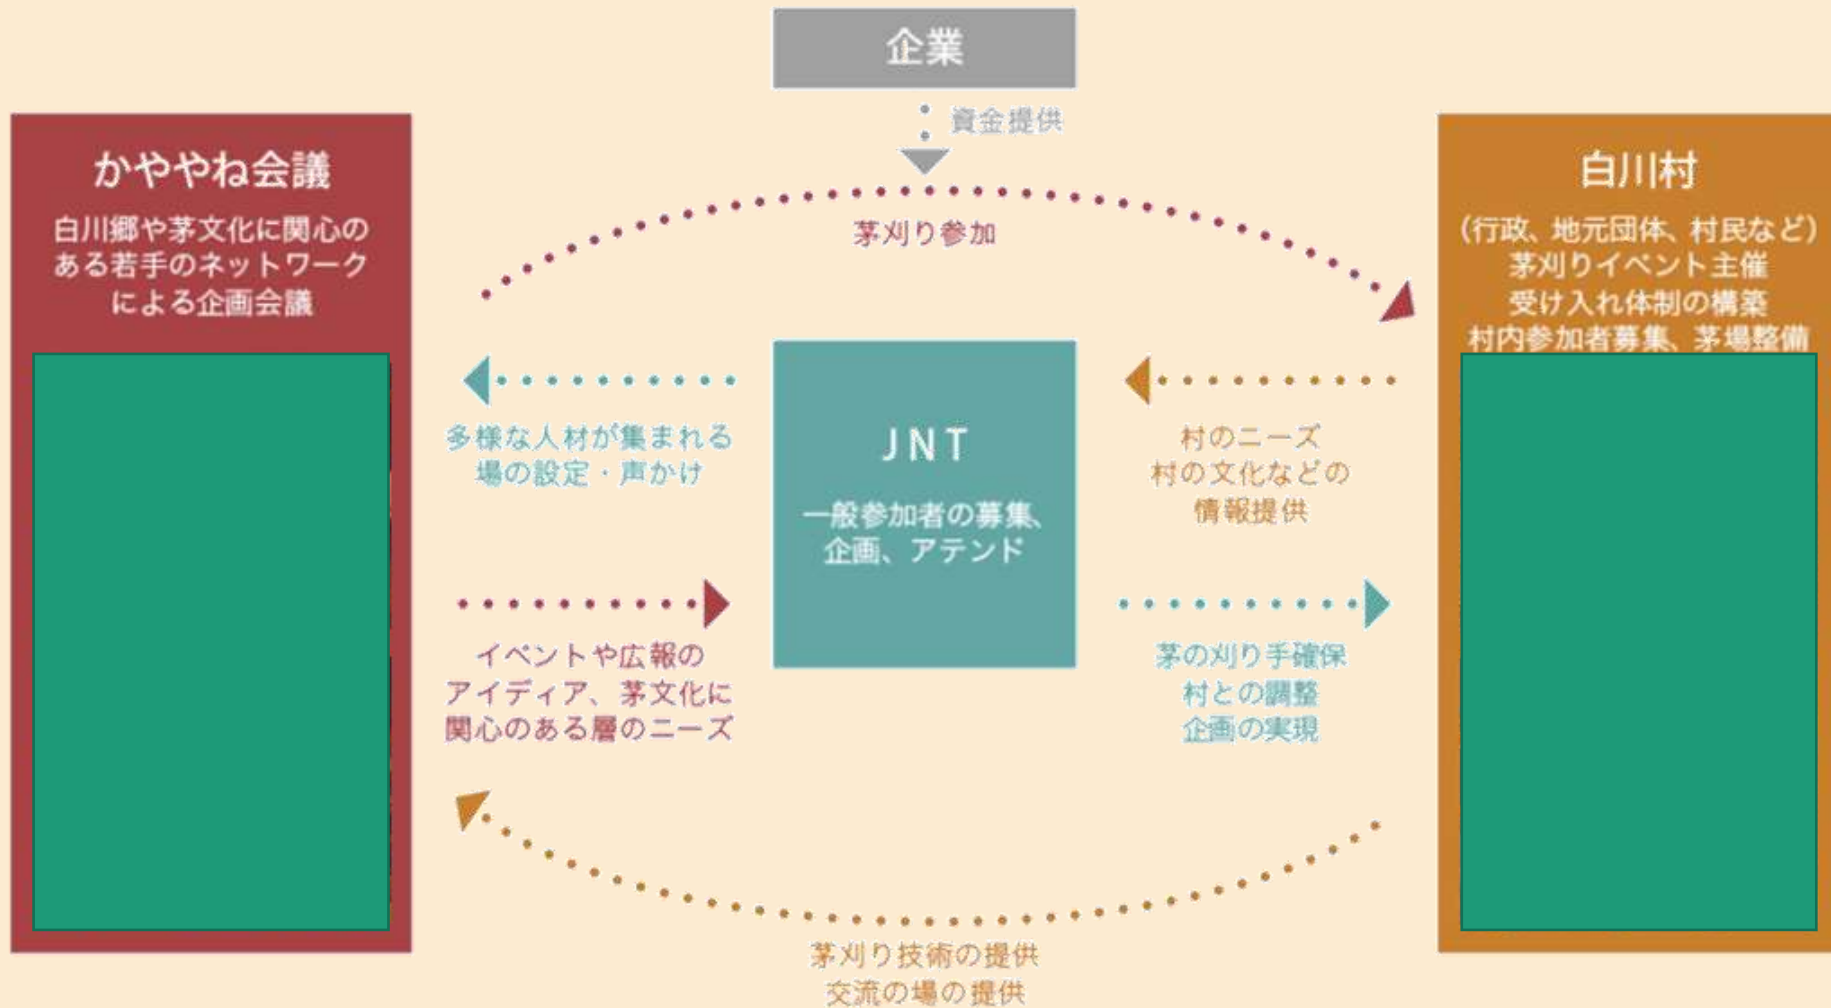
企業

資金提供

かややね会議

白川郷や茅文化に関心のある若手のネットワークによる企画会議

茅刈り参加

白川村

(行政、地元団体、村民など)
茅刈りイベント主催
受け入れ体制の構築
村内参加者募集、茅場整備

多様な人材が集まれる場の設定・声かけ

JNT

一般参加者の募集、企画、アテンド

村のニーズ
村の文化などの
情報提供

イベントや広報のアイディア、茅文化に関心のある層のニーズ

茅の刈り手確保
村との調整
企画の実現

茅刈り技術の提供
交流の場の提供